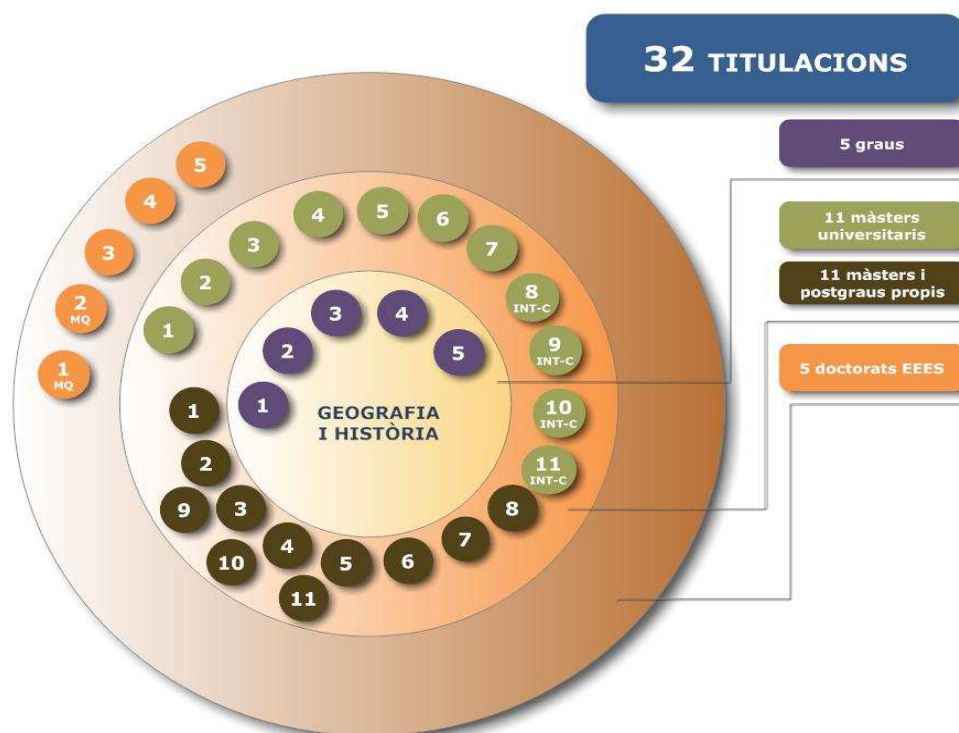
32 TITULACIONS

5 graus

11 màsters universitaris

11 màsters i postgraus propis

5 doctorats EEES

GEOGRAFIA I HISTÒRIA

1 2 3 4 5

1 2 3 4 5 6 7 8 INT-C 9 INT-C 10 INT-C 11 INT-C

1 2 3 4 5 6 7 8 9 10 11

1 MQ 2 MQ 3 4 5